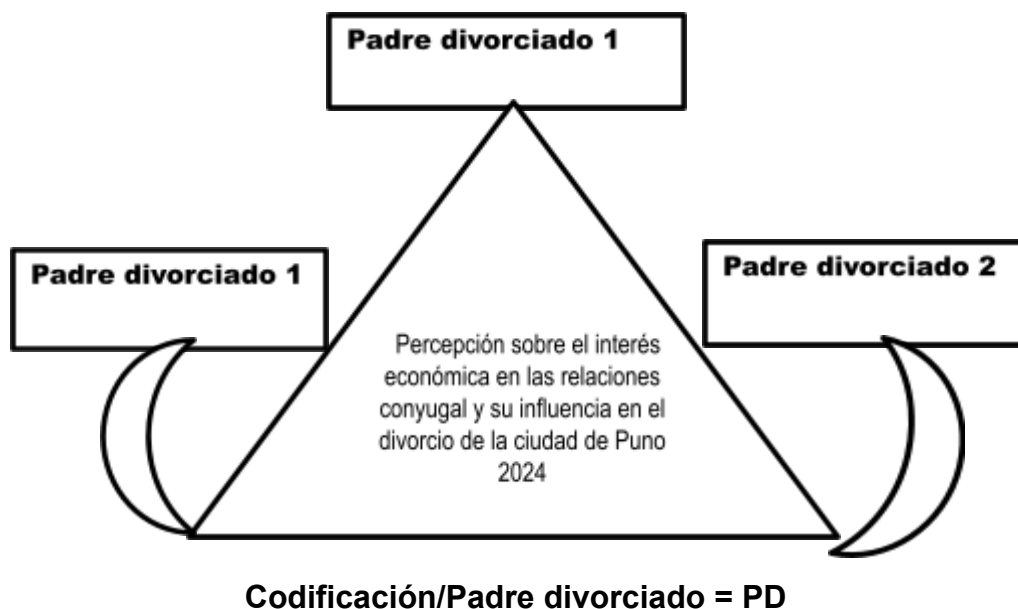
Padre divorciado 1

Padre divorciado 1

Padre divorciado 2

Percepción sobre el interés económica en las relaciones conyugal y su influencia en el divorcio de la ciudad de Puno 2024

Codificación/Padre divorciado = PD